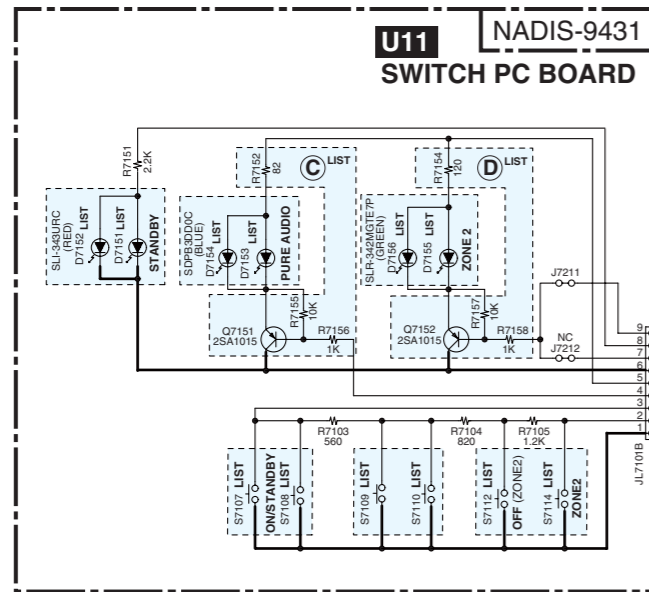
U11 NADIS-9431
SWITCH PC BOARD

R7151 2.2K
R7152 82
C LIST
R7154 120
D LIST

SLI-343URC (RED) LIST
D7152 LIST
D7151 LIST
STANDBY

SDPB3DD0C (BLUE) (B) LIST
D7154 LIST
D7153
PURE AUDIO

SLR-342MGTE7P (GREEN) LIST
D7156 LIST
D7155
ZONE 2

R7155 10K
Q7151 2SA1015
R7156 1K

R7157 10K
Q7152 2SA1015
R7158 1K

J7211
NC
J7212

9
8
7
6
5
4
3
2
1

JL7101B

R7103 560
R7104 820
R7105 1.2K

S7107 LIST
ON/STANDBY
S7108 LIST
S7109 LIST
S7110 LIST
S7112 LIST
OFF (ZONE2)
S7114 LIST
ZONE2